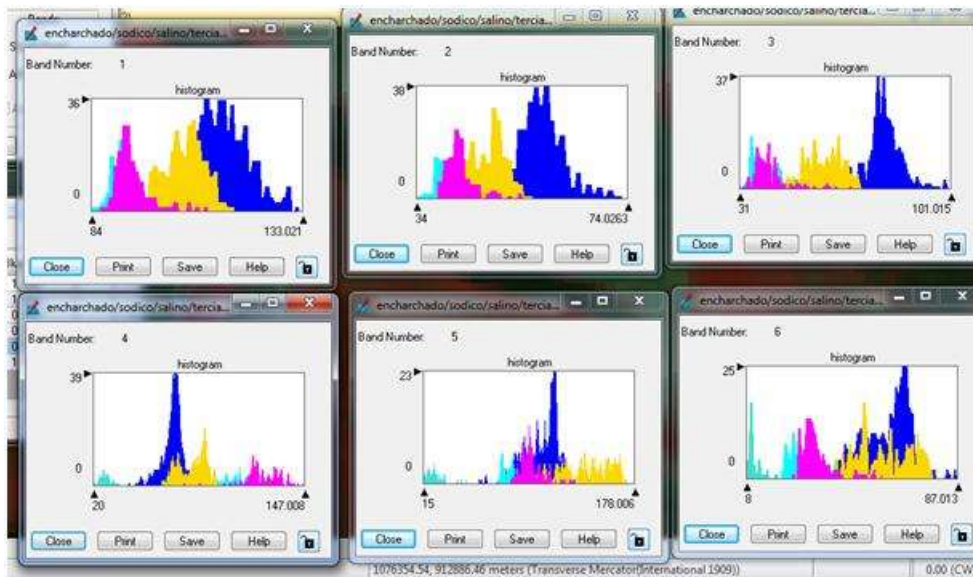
encharchado/sodico/salino/tercia...

Band Number: 1

histogram

36

0

84

133.021

Close Print Save Help

encharchado/sodico/salino/tercia...

Band Number: 2

histogram

38

0

34

74.0263

Close Print Save Help

encharchado/sodico/salino/tercia...

Band Number: 3

histogram

37

0

31

101.015

Close Print Save Help

encharchado/sodico/salino/tercia...

Band Number: 4

histogram

39

0

20

147.008

Close Print Save Help

encharchado/sodico/salino/tercia...

Band Number: 5

histogram

23

0

15

178.006

Close Print Save Help

encharchado/sodico/salino/tercia...

Band Number: 6

histogram

25

0

8

87.013

Close Print Save Help

1076354.54, 912886.46 meters (Transverse Mercator(International 1909))

0.00 (CW